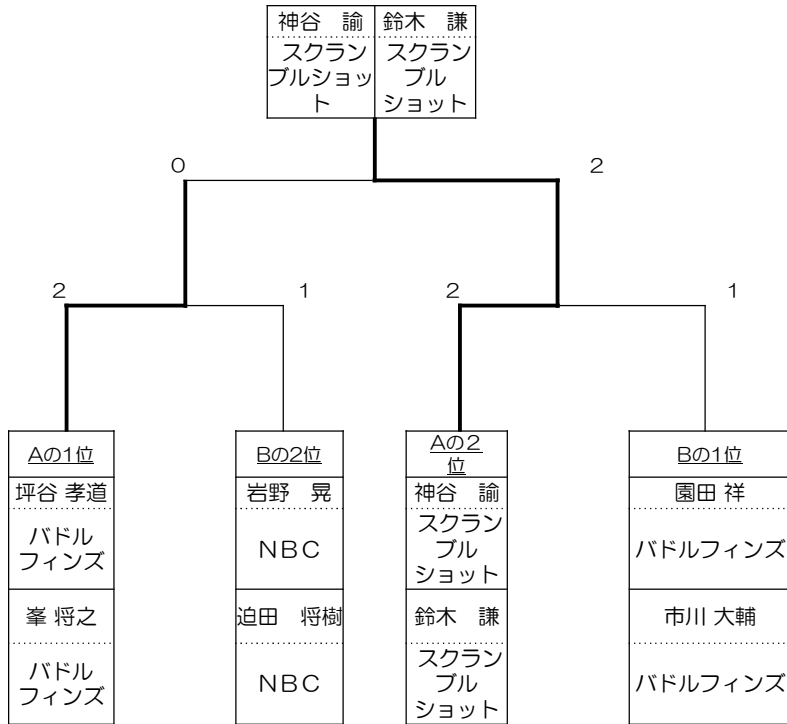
| 神谷　諭 | 鈴木　謙 |
|---|---|
| スクランブルショット | スクランブルショット |

0

2

2

1

2

1

| Aの1位 |
|---|
| 坪谷 孝道 |
| バドルフィンズ |
| 峯 将之 |
| バドルフィンズ |

| Bの2位 |
|---|
| 岩野　晃 |
| NBC |
| 迫田　将樹 |
| NBC |

| Aの2位 |
|---|
| 神谷　諭 |
| スクランブルショット |
| 鈴木　謙 |
| スクランブルショット |

| Bの1位 |
|---|
| 園田 祥 |
| バドルフィンズ |
| 市川 大輔 |
| バドルフィンズ |